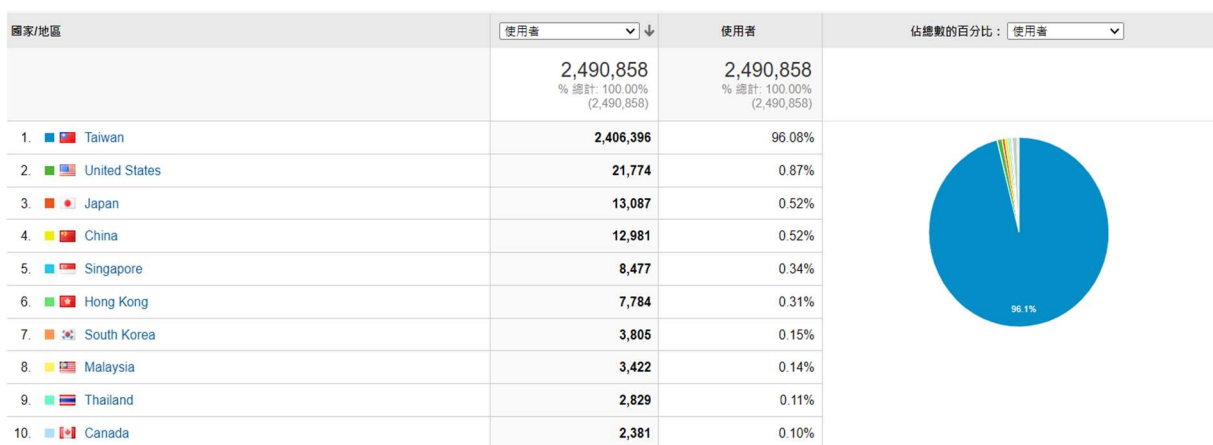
| 國家/地區 | 使用者 | 使用者 | 佔總數的百分比： 使用者 |
|---|---|---|---|
| | 2,490,858 % 總計: 100.00% (2,490,858) | 2,490,858 % 總計: 100.00% (2,490,858) | |
| 1. Taiwan | 2,406,396 | 96.08% | |
| 2. United States | 21,774 | 0.87% | |
| 3. Japan | 13,087 | 0.52% | |
| 4. China | 12,981 | 0.52% | |
| 5. Singapore | 8,477 | 0.34% | |
| 6. Hong Kong | 7,784 | 0.31% | |
| 7. South Korea | 3,805 | 0.15% | |
| 8. Malaysia | 3,422 | 0.14% | |
| 9. Thailand | 2,829 | 0.11% | |
| 10. Canada | 2,381 | 0.10% | |

96.1%